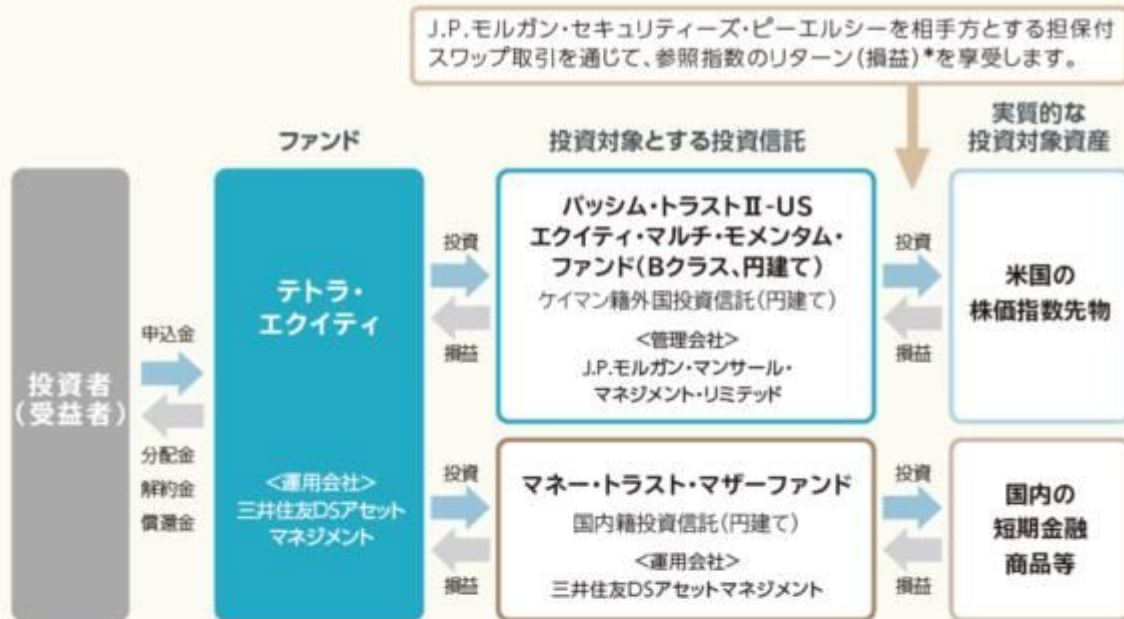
J.P.モルガン・セキュリティーズ・ピーエルシーを相手方とする担保付スワップ取引を通じて、参照指数のリターン(損益)*を享受します。

ファンド

投資対象とする投資信託

実質的な投資対象資産

投資者(受益者)

申込金

分配金
解約金
償還金

テトラ・エクイティ

<運用会社>
三井住友DSアセットマネジメント

投資

損益

パッシム・トラストII-US エクイティ・マルチ・モメンタム・ファンド(Bクラス、円建て)
ケイマン籍外国投資信託(円建て)
<管理会社>
J.P.モルガン・マンサール・マネジメント・リミテッド

投資

損益

米国の株価指数先物

投資

損益

マネー・トラスト・マザーファンド
国内籍投資信託(円建て)
<運用会社>
三井住友DSアセットマネジメント

投資

損益

国内の短期金融商品等